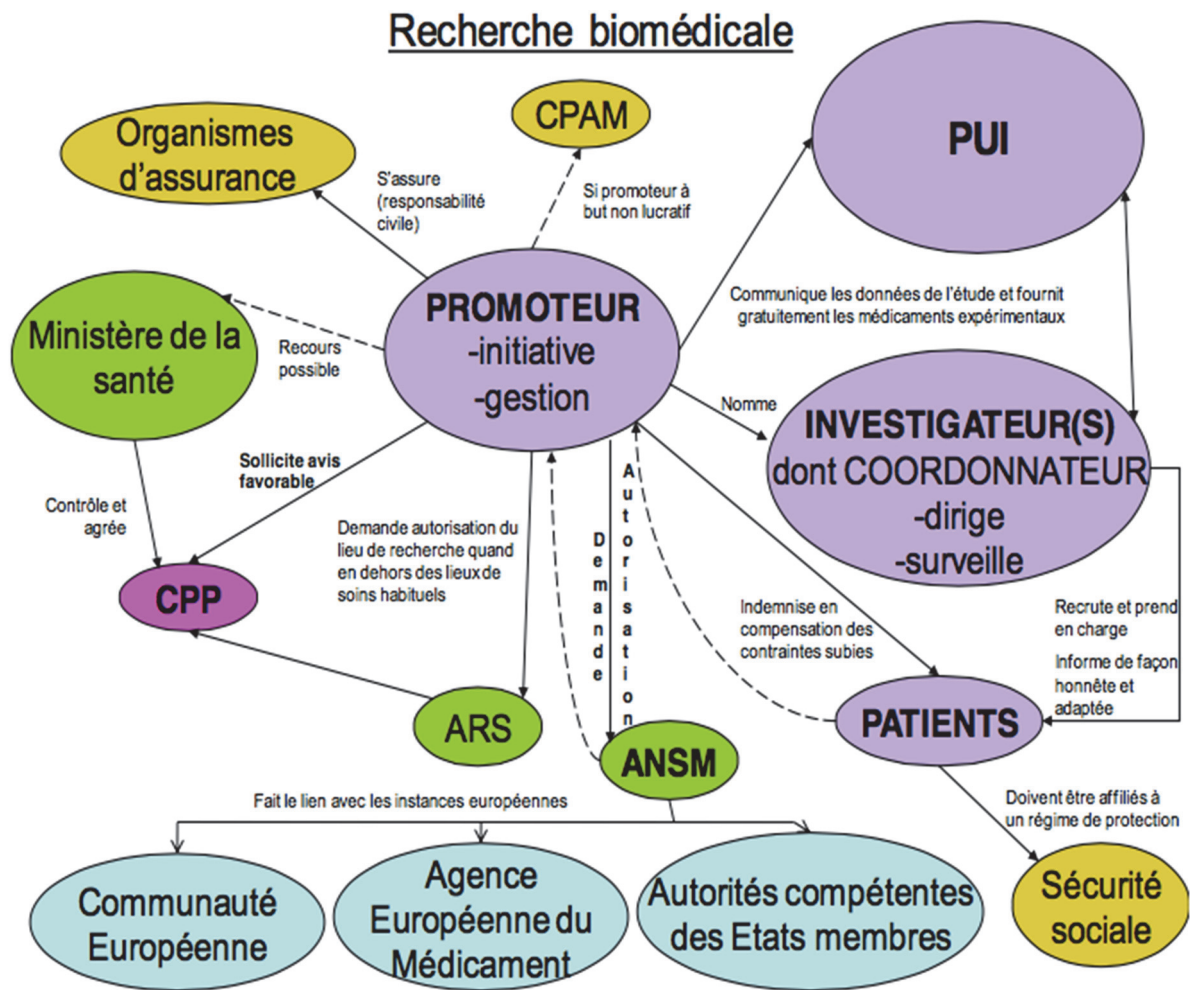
Recherche biomédicale

Organismes d'assurance

S'assure (responsabilité civile)

CPAM

Si promoteur à but non lucratif

PUI

Ministère de la santé

Recours possible

PROMOTEUR
-initiative
-gestion

Communique les données de l'étude et fournit gratuitement les médicaments expérimentaux

Nomme

INVESTIGATEUR(S)
dont COORDONNATEUR
-dirige
-surveille

Sollicite avis favorable

Contrôle et agrée

Demande autorisation du lieu de recherche quand en dehors des lieux de soins habituels

Demande

Autorisation

CPP

Indemnise en compensation des contraintes subies

Recrute et prend en charge

Informe de façon honnête et adaptée

ARS

ANSM

PATIENTS

Fait le lien avec les instances européennes

Doivent être affiliés à un régime de protection

Communauté Européenne

Agence Européenne du Médicament

Autorités compétentes des Etats membres

Sécurité sociale